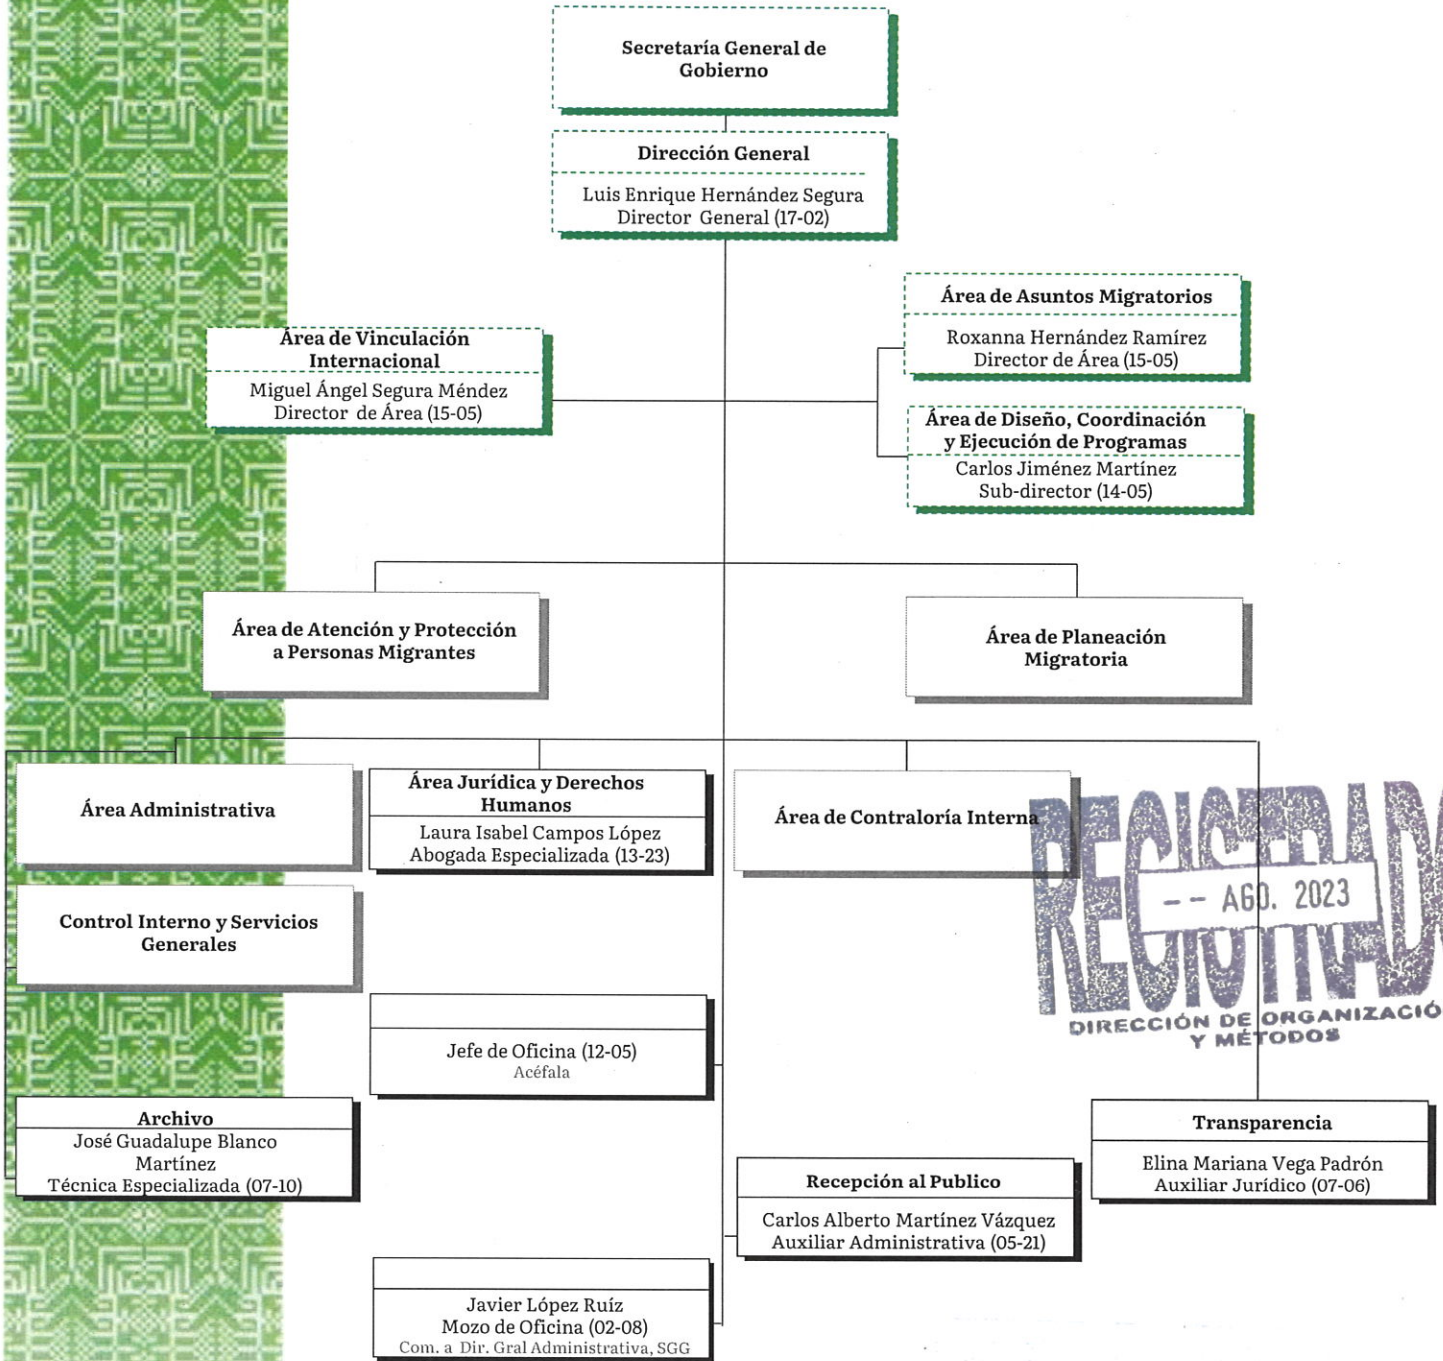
Secretaría General de Gobierno

Dirección General
Luis Enrique Hernández Segura
Director General (17-02)

Área de Asuntos Migratorios
Roxanna Hernández Ramírez
Director de Área (15-05)

Área de Vinculación Internacional
Miguel Ángel Segura Méndez
Director de Área (15-05)

Área de Diseño, Coordinación y Ejecución de Programas
Carlos Jiménez Martínez
Sub-director (14-05)

Área de Atención y Protección a Personas Migrantes

Área de Planeación Migratoria

Área Administrativa

Área Jurídica y Derechos Humanos
Laura Isabel Campos López
Abogada Especializada (13-23)

Área de Contraloría Interna

REGISTRADO
-- AGO. 2023
DIRECCIÓN DE ORGANIZACIÓ
Y MÉTODOS

Control Interno y Servicios Generales

Jefe de Oficina (12-05)
Acéfala

Archivo
José Guadalupe Blanco Martínez
Técnica Especializada (07-10)

Transparencia
Elina Mariana Vega Padrón
Auxiliar Jurídico (07-06)

Recepción al Publico
Carlos Alberto Martínez Vázquez
Auxiliar Administrativa (05-21)

Javier López Ruíz
Mozo de Oficina (02-08)
Com. a Dir. Gral Administrativa, SGG